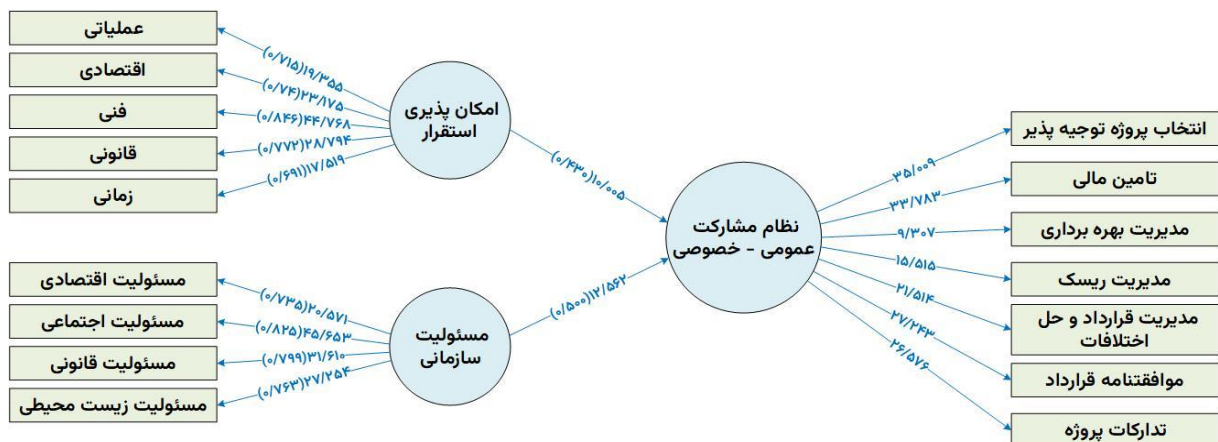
عملیاتی
اقتصادی
فنی
قانونی
زمانی

(۰/۷۱۵)۱۹/۳۵۵
(۰/۷۴)۲۳/۱۷۵
(۰/۸۴۶)۴۴/۷۶۸
(۰/۷۷۲)۲۸/۷۹۴
(۰/۶۹۱)۱۷/۵۱۹

امکان پذیری استقرار

(۰/۴۳۰)۱۰/۰۰۵

نظام مشارکت عمومی - خصوصی

۳۵/۰۰۹
۳۳/۷۸۳
۹/۳۰۷
۱۵/۵۱۵
۲۱/۵۱۴
۲۷/۲۴۳
۲۶/۵۷۶

انتخاب پروژه توجیه پذیر
تامین مالی
مدیریت بهره برداری
مدیریت ریسک
مدیریت قرارداد و حل اختلافات
موافقتنامه قرارداد
تدارکات پروژه

مسئولیت اقتصادی
مسئولیت اجتماعی
مسئولیت قانونی
مسئولیت زیست محیطی

(۰/۷۳۵)۲۰/۵۷۱
(۰/۸۲۵)۴۵/۶۵۳
(۰/۷۹۹)۳۱/۶۱۰
(۰/۷۶۳)۲۷/۲۵۴

مسئولیت سازمانی

(۰/۵۰۰)۱۲/۵۶۲